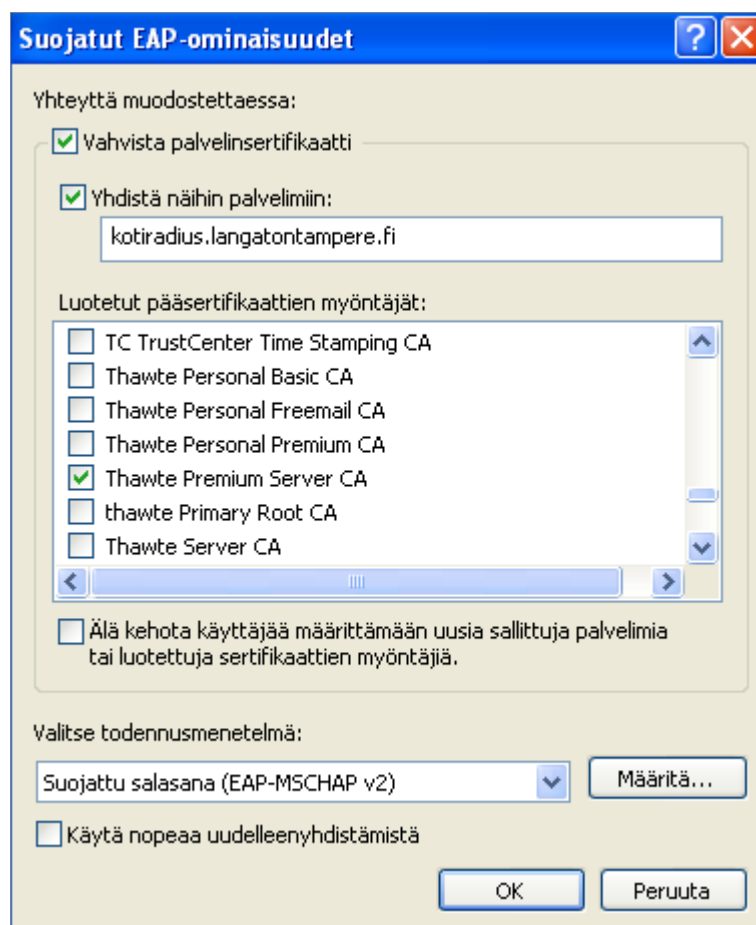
Suojatut EAP-ominaisuudet

Yhteyttä muodostettaessa:

Vahvista palvelinsertifikaatti

Yhdistä näihin palvelimiin:

kotiradius.langatontampere.fi

Luotetut päässertifikaattien myöntäjät:

TC TrustCenter Time Stamping CA
Thawte Personal Basic CA
Thawte Personal Freemail CA
Thawte Personal Premium CA
Thawte Premium Server CA
thawte Primary Root CA
Thawte Server CA

Älä kehota käyttäjää määrittämään uusia sallittuja palvelimia tai luotettuja sertifikaattien myöntäjiä.

Valitse todennusmenetelmä:

Suojattu salasana (EAP-MSCHAP v2)

Määritä...

Käytä nopeaa uudelleenyhdistämistä

OK

Peruuta